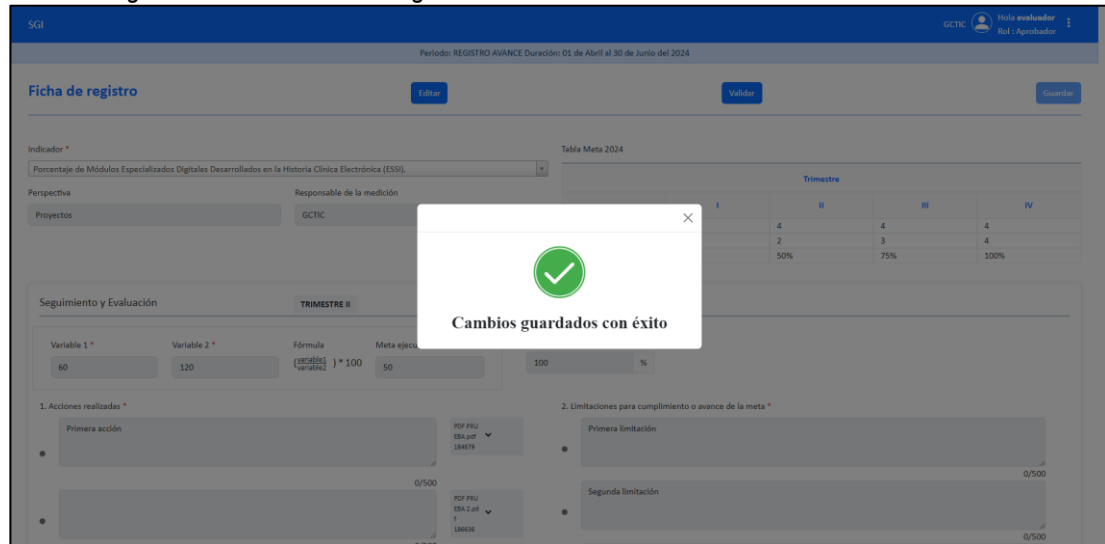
SGI

GCTIC Hola evaluador
Rol : Aprobador

Periodo: REGISTRO AVANCE Duración: 01 de Abril al 30 de Junio del 2024

Ficha de registro

Editar

Validar

Guardar

Indicador *
Porcentaje de Módulos Especializados Digitales Desarrollados en la Historia Clínica Electrónica (ESSI).

Tabla Meta 2024

| Trimestre | | | |
|---|---|---|---|
| I | II | III | IV |
| | 4 | 4 | 4 |
| | 2 | 3 | 4 |
| | 50% | 75% | 100% |

Perspectiva
Proyectos

Responsable de la medición
GCTIC

Cambios guardados con éxito

Seguimiento y Evaluación

TRIMESTRE II

Variable 1 *
60

Variable 2 *
120

Fórmula
$(\frac{variable1}{variable2})*100$

Meta ejecu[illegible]
50

100 %

1. Acciones realizadas *

Primera acción

PDF PRUEBA.pdf 184679

0/500

PDF PRUEBA 2.pdf 1 186636

2. Limitaciones para cumplimiento o avance de la meta *

Primera limitación

0/500

Segunda limitación

0/500